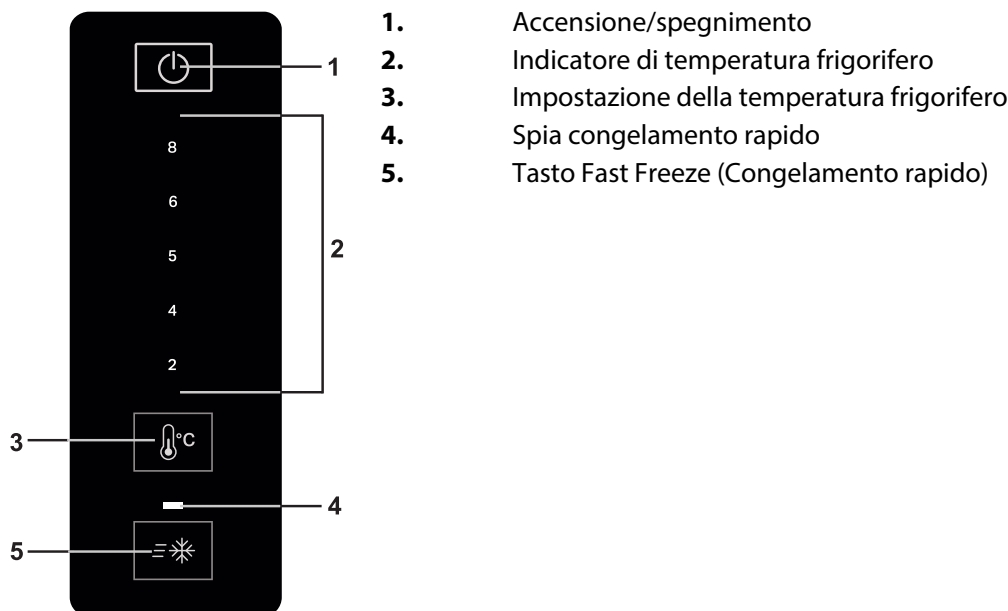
1
8
6
5
4
2
2
3
°C
4
5

**1.** Accensione/spegnimento
**2.** Indicatore di temperatura frigorifero
**3.** Impostazione della temperatura frigorifero
**4.** Spia congelamento rapido
**5.** Tasto Fast Freeze (Congelamento rapido)